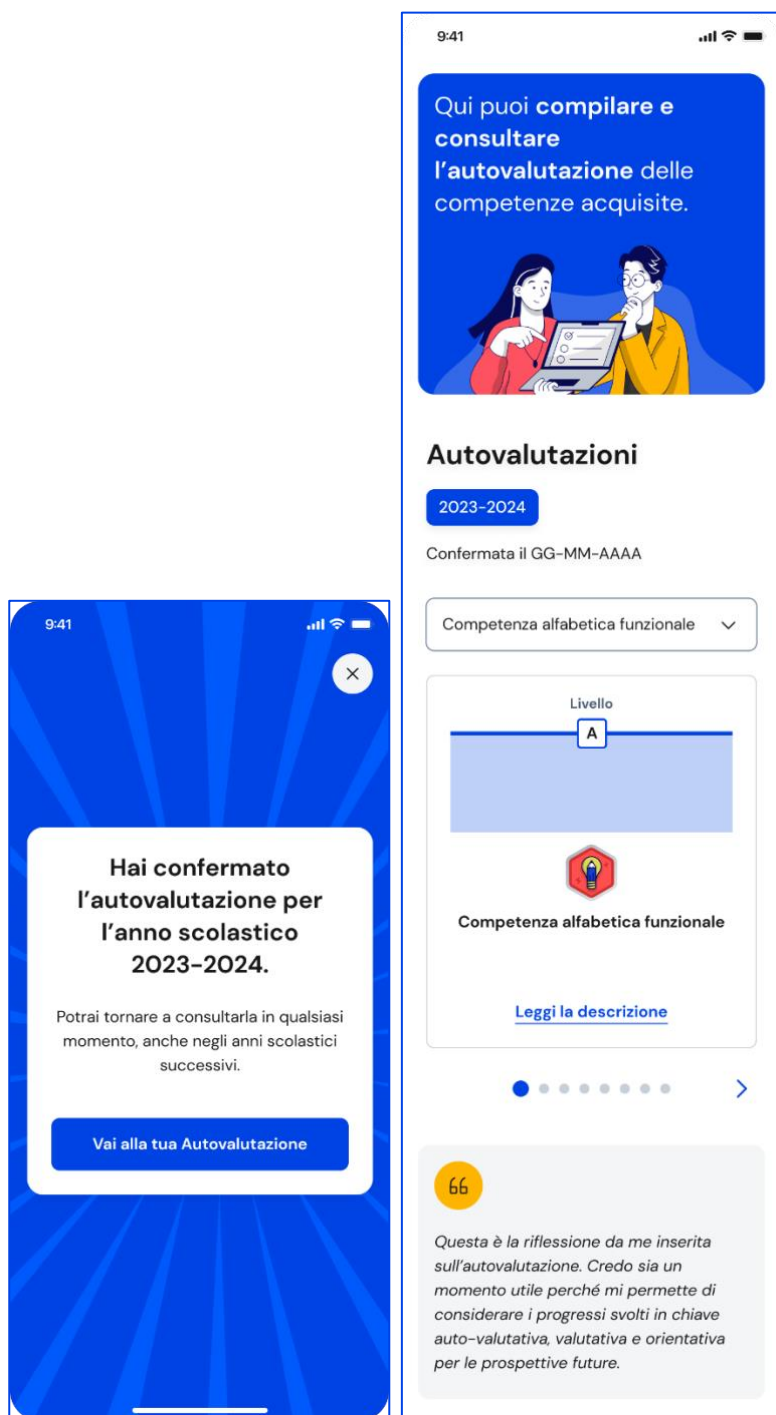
9:41

Qui puoi **compilare e consultare l'autovalutazione** delle competenze acquisite.

Autovalutazioni

2023-2024

Confermata il GG-MM-AAAA

Competenza alfabetica funzionale

Livello

A

Competenza alfabetica funzionale

Leggi la descrizione

66

Questa è la riflessione da me inserita sull'autovalutazione. Credo sia un momento utile perché mi permette di considerare i progressi svolti in chiave auto-valutativa, valutativa e orientativa per le prospettive future.

9:41

Hai confermato l'autovalutazione per l'anno scolastico 2023-2024.

Potrai tornare a consultarla in qualsiasi momento, anche negli anni scolastici successivi.

Vai alla tua Autovalutazione